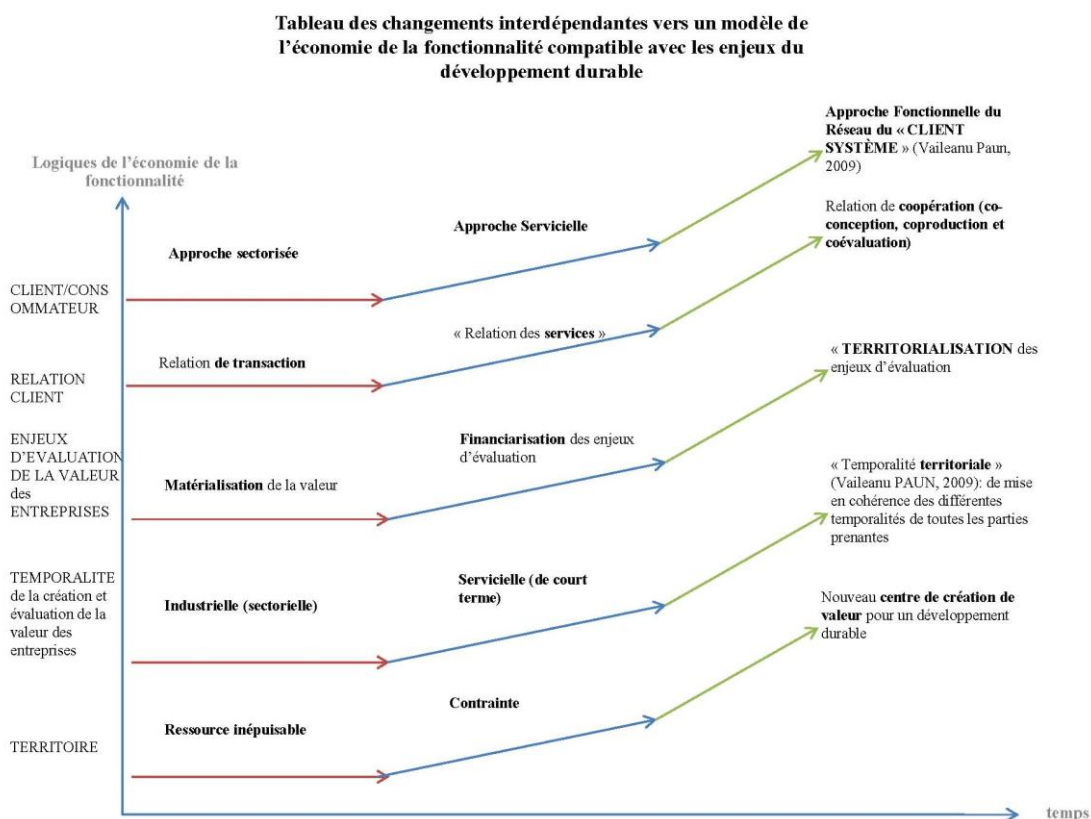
Tableau des changements interdépendantes vers un modèle de l'économie de la fonctionnalité compatible avec les enjeux du développement durable

Logiques de l'économie de la fonctionnalité

Approche Fonctionnelle du Réseau du « CLIENT SYSTÈME » (Vaileanu Paun, 2009)

Approche sectorisée

Approche Servicielle

Relation de coopération (co-conception, coproduction et coévaluation)

CLIENT/CONSOMMATEUR

Relation de transaction

« Relation des services »

« TERRITORIALISATION des enjeux d'évaluation

RELATION CLIENT

ENJEUX D'EVALUATION DE LA VALEUR des ENTREPRISES

Matérialisation de la valeur

Financiarisation des enjeux d'évaluation

« Temporalité territoriale » (Vaileanu PAUN, 2009): de mise en cohérence des différentes temporalités de toutes les parties prenantes

TEMPORALITE de la création et évaluation de la valeur des entreprises

Industrielle (sectorielle)

Servicielle (de court terme)

Nouveau centre de création de valeur pour un développement durable

TERRITOIRE

Ressource inépuisable

Contrainte

temps